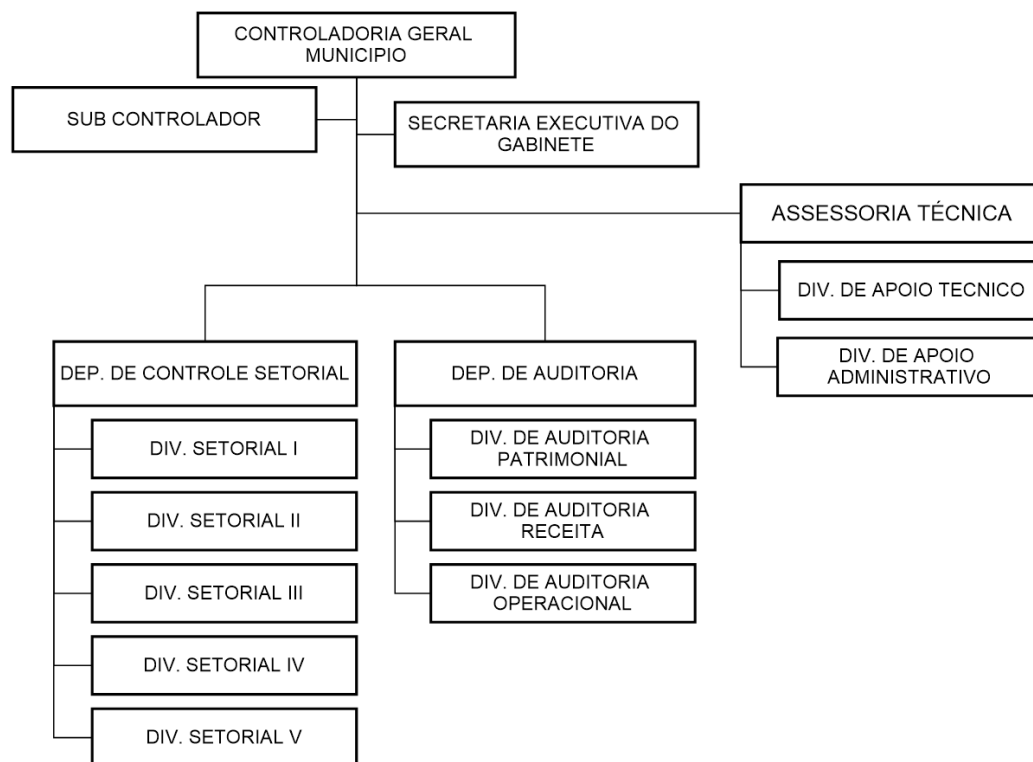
CONTROLADORIA GERAL MUNICIPIO

SUB CONTROLADOR

SECRETARIA EXECUTIVA DO GABINETE

ASSESSORIA TÉCNICA

DIV. DE APOIO TECNICO

DIV. DE APOIO ADMINISTRATIVO

DEP. DE CONTROLE SETORIAL

DIV. SETORIAL I

DIV. SETORIAL II

DIV. SETORIAL III

DIV. SETORIAL IV

DIV. SETORIAL V

DEP. DE AUDITORIA

DIV. DE AUDITORIA PATRIMONIAL

DIV. DE AUDITORIA RECEITA

DIV. DE AUDITORIA OPERACIONAL